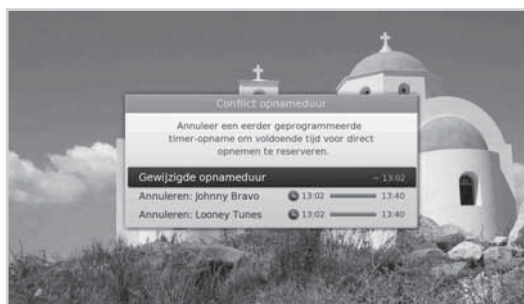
Conflict opnameduur

Annuleer een eerder geprogrammeerde timer-opname om voldoende tijd voor direct opnemen te reserveren.

Gewijzigde opnameduur ~ 13:02
Annuleren: Johnny Bravo 13:02 13:40
Annuleren: Looney Tunes 13:02 13:40